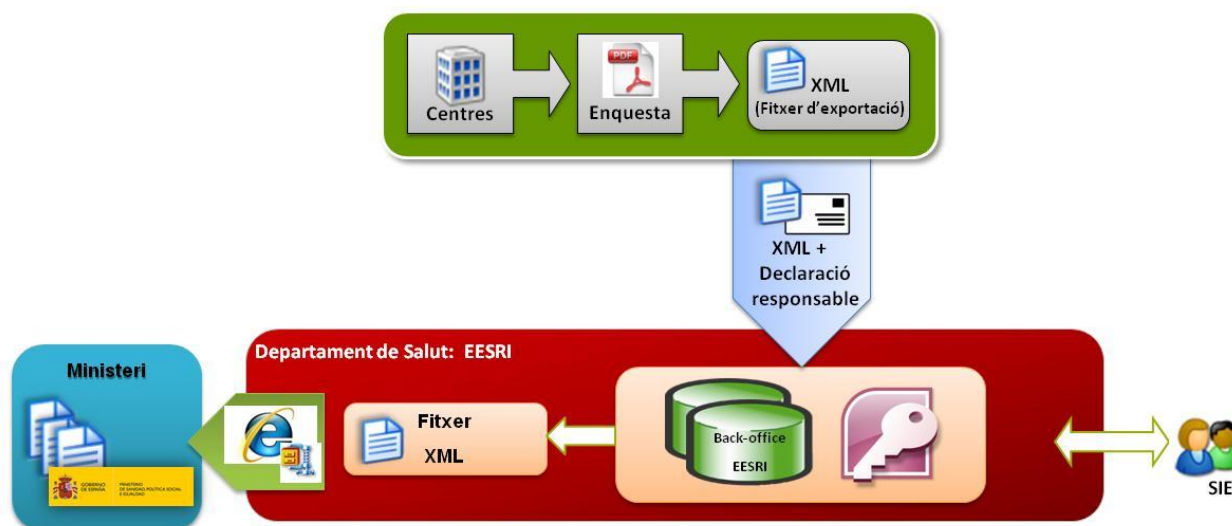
Centres

PDF

Enquesta

XML
(Fitxer d'exportació)

XML +
Declaració
responsable

Ministeri

GOBIERNO DE ESPAÑA

MINISTERIO DE SANIDAD, POLÍTICA SOCIAL E IGUALDAD

Departament de Salut: EESRI

Fitxer
XML

Back-office
EESRI

SIE